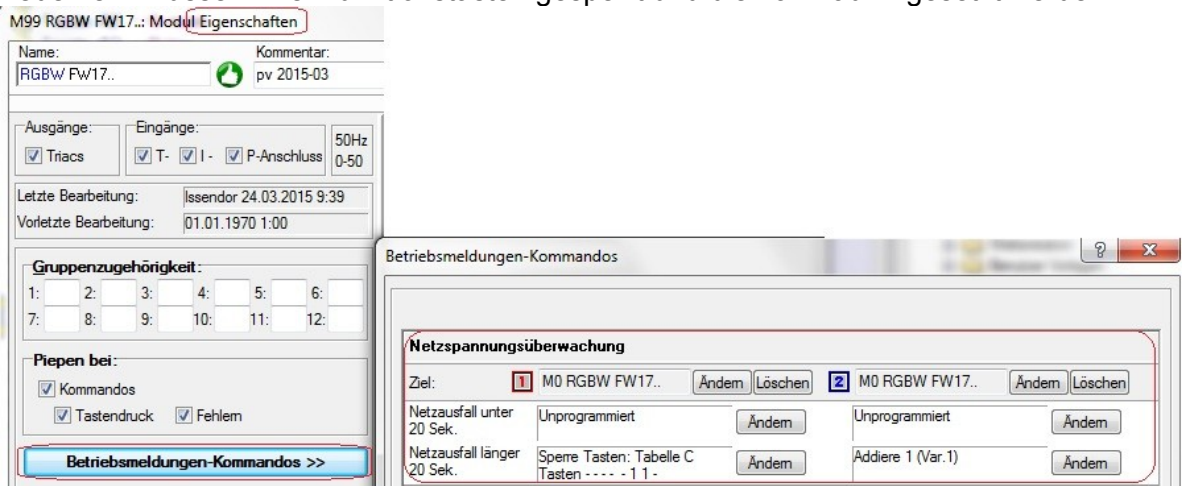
M99 RGBW FW17..: Modul Eigenschaften

Name:
RGBW FW17..
Kommentar:
pv 2015-03

Ausgänge:
Triacs
Eingänge:
T- I- P-Anschluss
50Hz 0-50

Letzte Bearbeitung: Issendor 24.03.2015 9:39
Vorletzte Bearbeitung: 01.01.1970 1:00

Gruppenzugehörigkeit:
1: 2: 3: 4: 5: 6:
7: 8: 9: 10: 11: 12:

Piepen bei:
Kommandos
Tastendruck Fehlern

Betriebsmeldungen-Kommandos >>

Betriebsmeldungen-Kommandos

Netzspannungsüberwachung

| Ziel: | 1 M0 RGBW FW17.. | Ändern Löschen | 2 M0 RGBW FW17.. | Ändern Löschen |
|---|---|---|---|---|
| Netzausfall unter 20 Sek. | Unprogrammiert | Ändern | Unprogrammiert | Ändern |
| Netzausfall länger 20 Sek. | Sperre Tasten: Tabelle C Tasten - - - - - 1 1 - | Ändern | Addiere 1 (Var.1) | Ändern |